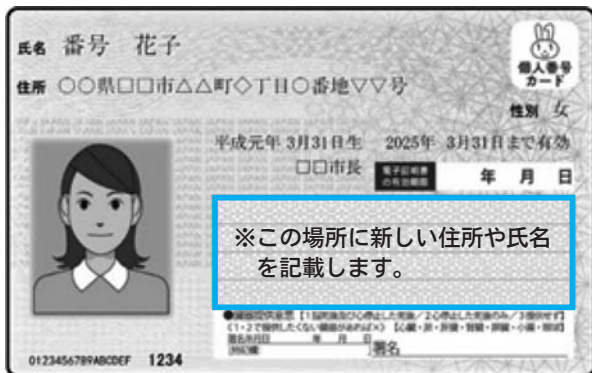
氏名 番号 花子

住所 ○○県□□市△△町◇丁目○番地▽▽号

個人番号カード

性別 女

平成元年 3月31日生 2025年 3月31日まで有効

□□市長 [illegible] 年 月 日

※この場所に新しい住所や氏名を記載します。

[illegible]

署名

0123456789ABCDEF 1234